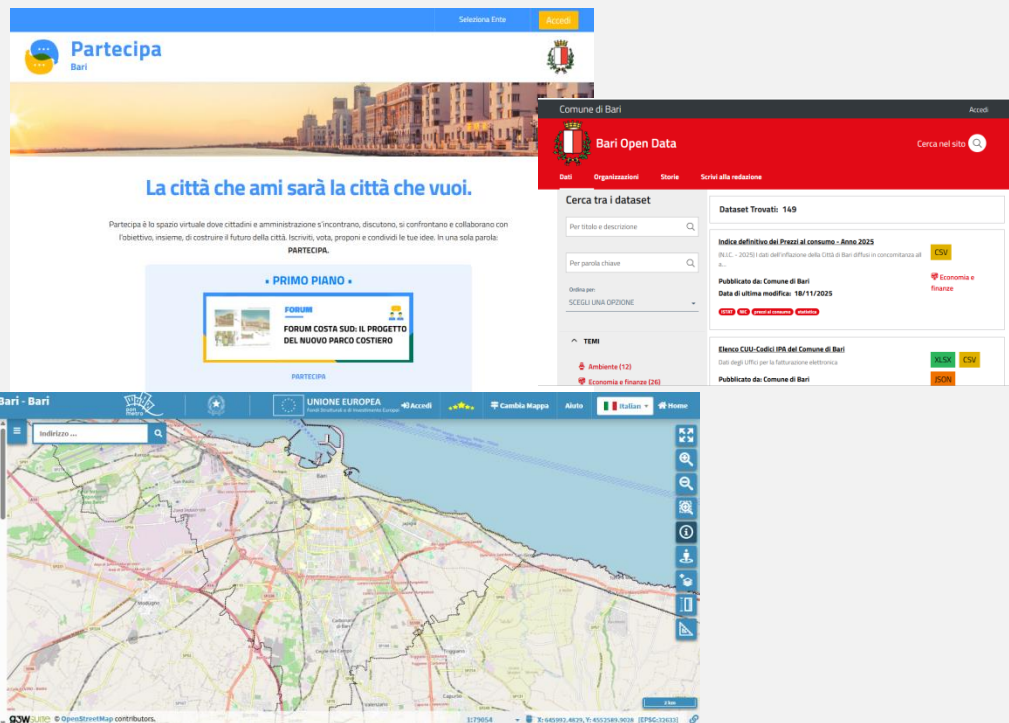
Seleziona Ente
Accedi

Partecipa
Bari

La città che ami sarà la città che vuoi.

Partecipa è lo spazio virtuale dove cittadini e amministrazione s'incontrano, discutono, si confrontano e collaborano con l'obiettivo, insieme, di costruire il futuro della città. Iscriviti, vota, proponi e condividi le tue idee. In una sola parola: PARTECIPA.

• PRIMO PIANO •

FORUM
FORUM COSTA SUD: IL PROGETTO DEL NUOVO PARCO COSTIERO

PARTECIPA

Comune di Bari
Accedi
Bari Open Data
Cerca nel sito
Dati
Organizzazioni
Storie
Scrivi alla redazione

Cerca tra i dataset
Per titolo e descrizione
Per parola chiave
Ordina per:
SCEGLI UNA OPZIONE
TEMI
Ambiente (12)
Economia e finanze (26)

Dataset Trovati: 149

Indice definitivo dei Prezzi al consumo - Anno 2025
(N.I.C. - 2025) I dati dell'inflazione della Città di Bari diffusi in concomitanza all a...
CSV
Economia e finanze
Pubblicato da: Comune di Bari
Data di ultima modifica: 18/11/2025
ISTAT NIC prezzi al consumo statistica

Elenco CUU-Codici IPA del Comune di Bari
Dati degli Uffici per la fatturazione elettronica
XLSX
CSV
Pubblicato da: Comune di Bari
JSON

Bari - Bari
UNIONE EUROPEA
Fondi Strutturali e di Investimento Europei
Accedi
Cambia Mappa
Aiuto
Italian
Home
Indirizzo ...
Bari
2 km
g3wsuite © OpenStreetMap contributors.
1:79054
X: 645992.4829, Y: 4553589.9026 [EPSG:32633]